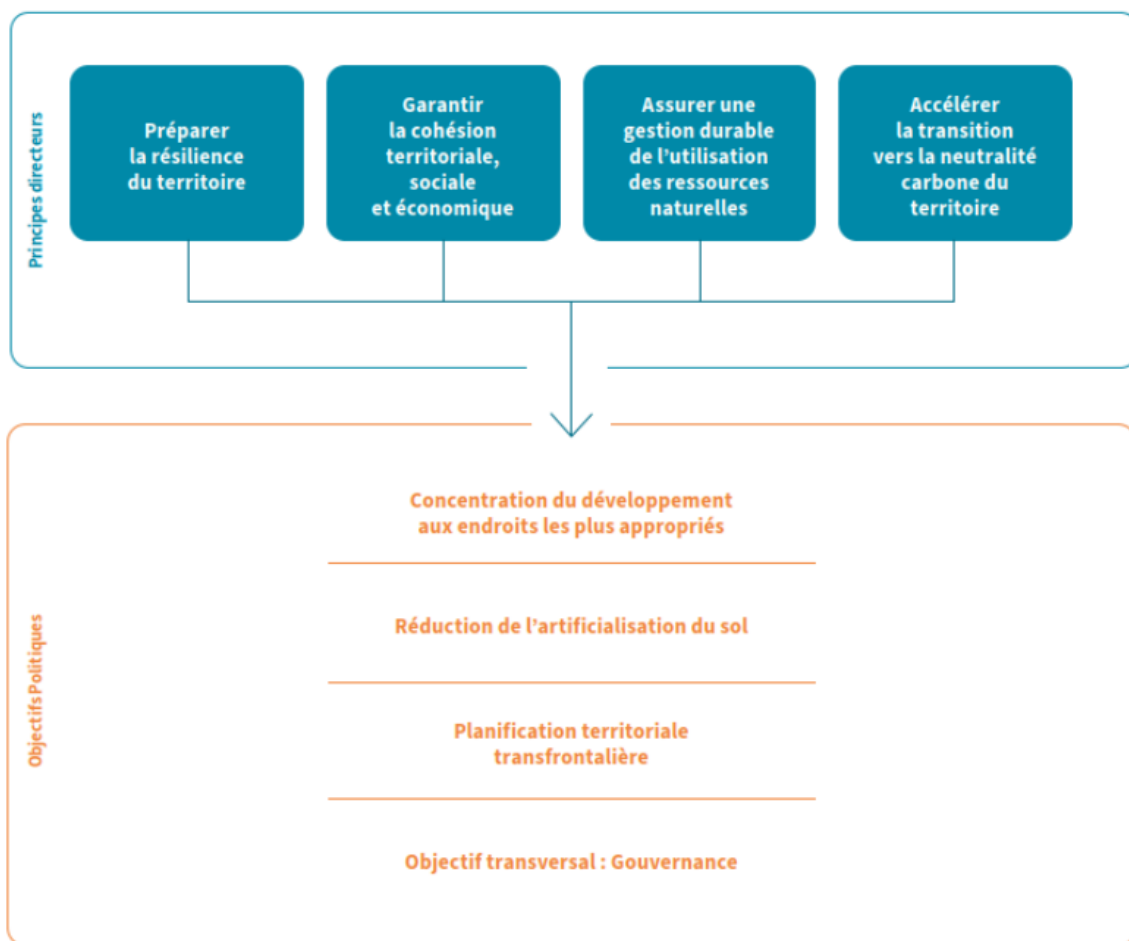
Principes directeurs

Préparer la résilience du territoire

Garantir la cohésion territoriale, sociale et économique

Assurer une gestion durable de l'utilisation des ressources naturelles

Accélérer la transition vers la neutralité carbone du territoire

Objectifs Politiques

Concentration du développement aux endroits les plus appropriés

Réduction de l'artificialisation du sol

Planification territoriale transfrontalière

Objectif transversal : Gouvernance